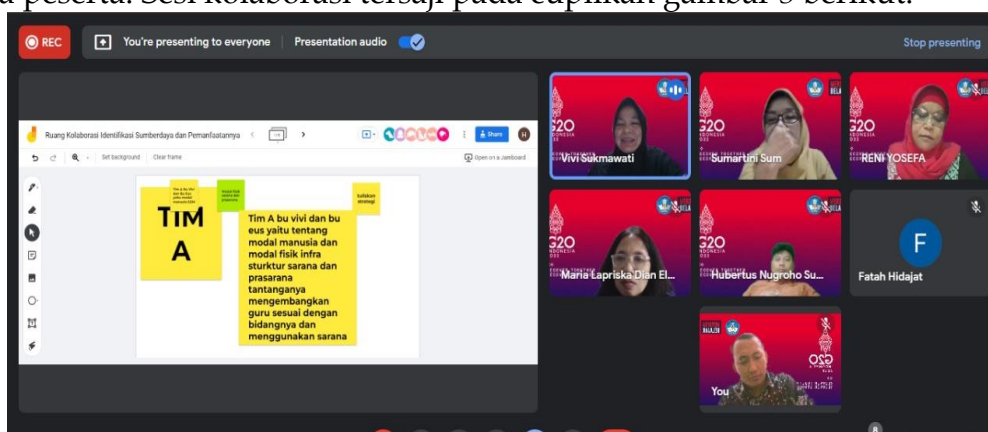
a peserta. Sesi kolaborasi tersaji pada cuplikan gambar 3 berikut.

REC You're presenting to everyone Presentation audio Stop presenting

Ruang Kolaborasi Identifikasi Sumberdaya dan Pemanfaatannya

Share

Set background Clear frame

Open in a Jamboard

TIM A

Tim A bu vivi dan bu eus yaitu tentang modal manusia dan modal fisik infra sturktur sarana dan prasarana tantanganya mengembangkan guru sesuai dengan bidangnya dan menggunakan sarana

Vivi Sukmawati

Sumartini Sum

RENI YOSEFA

Maria Lapriska Dian El...

Hubertus Nugroho Su...

F

Fatah Hidajat

You

G20 INDONESIA 2022